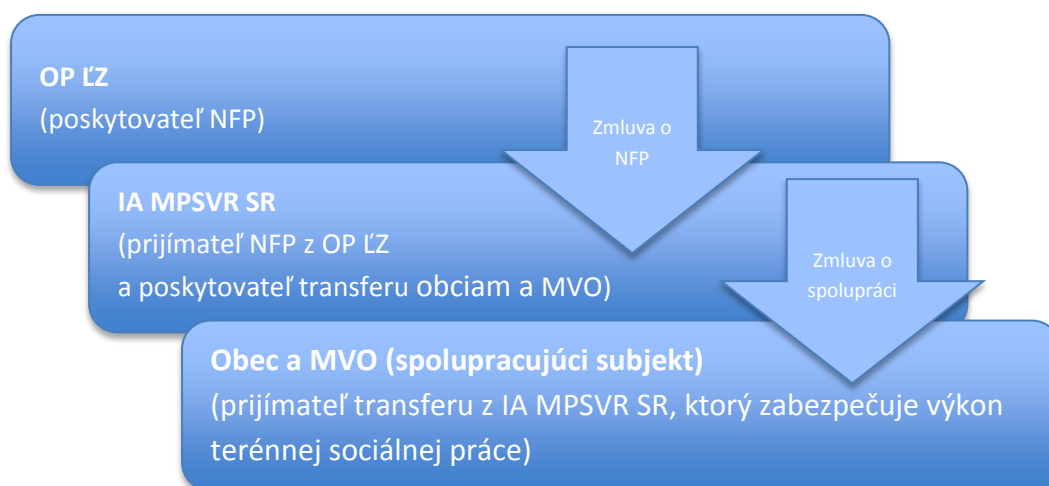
**OP ĽZ**
(poskytovateľ NFP)

Zmluva o NFP

**IA MPSVR SR**
(prijímateľ NFP z OP ĽZ
a poskytovateľ transferu obciam a MVO)

Zmluva o spolupráci

**Obec a MVO (spolupracujúci subjekt)**
(prijímateľ transferu z IA MPSVR SR, ktorý zabezpečuje výkon terénnej sociálnej práce)